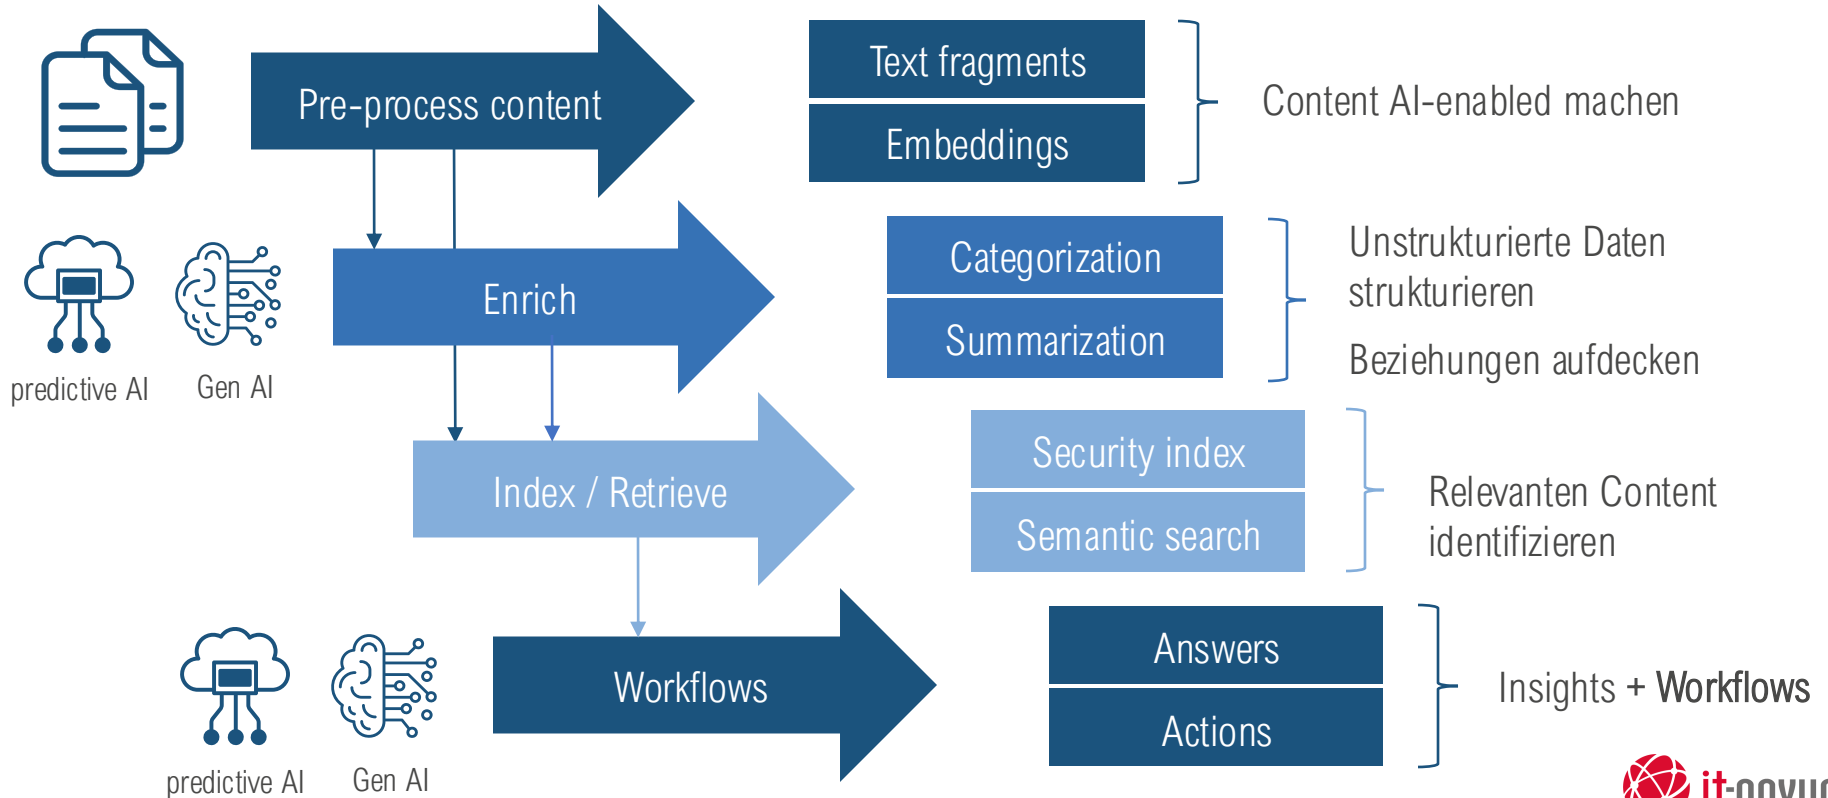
Pre-process content

Text fragments

Embeddings

Content AI-enabled machen

predictive AI

Gen AI

Enrich

Categorization

Summarization

Unstrukturierte Daten strukturieren

Beziehungen aufdecken

Index / Retrieve

Security index

Semantic search

Relevanten Content identifizieren

predictive AI

Gen AI

Workflows

Answers

Actions

Insights + Workflows

it-novu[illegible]